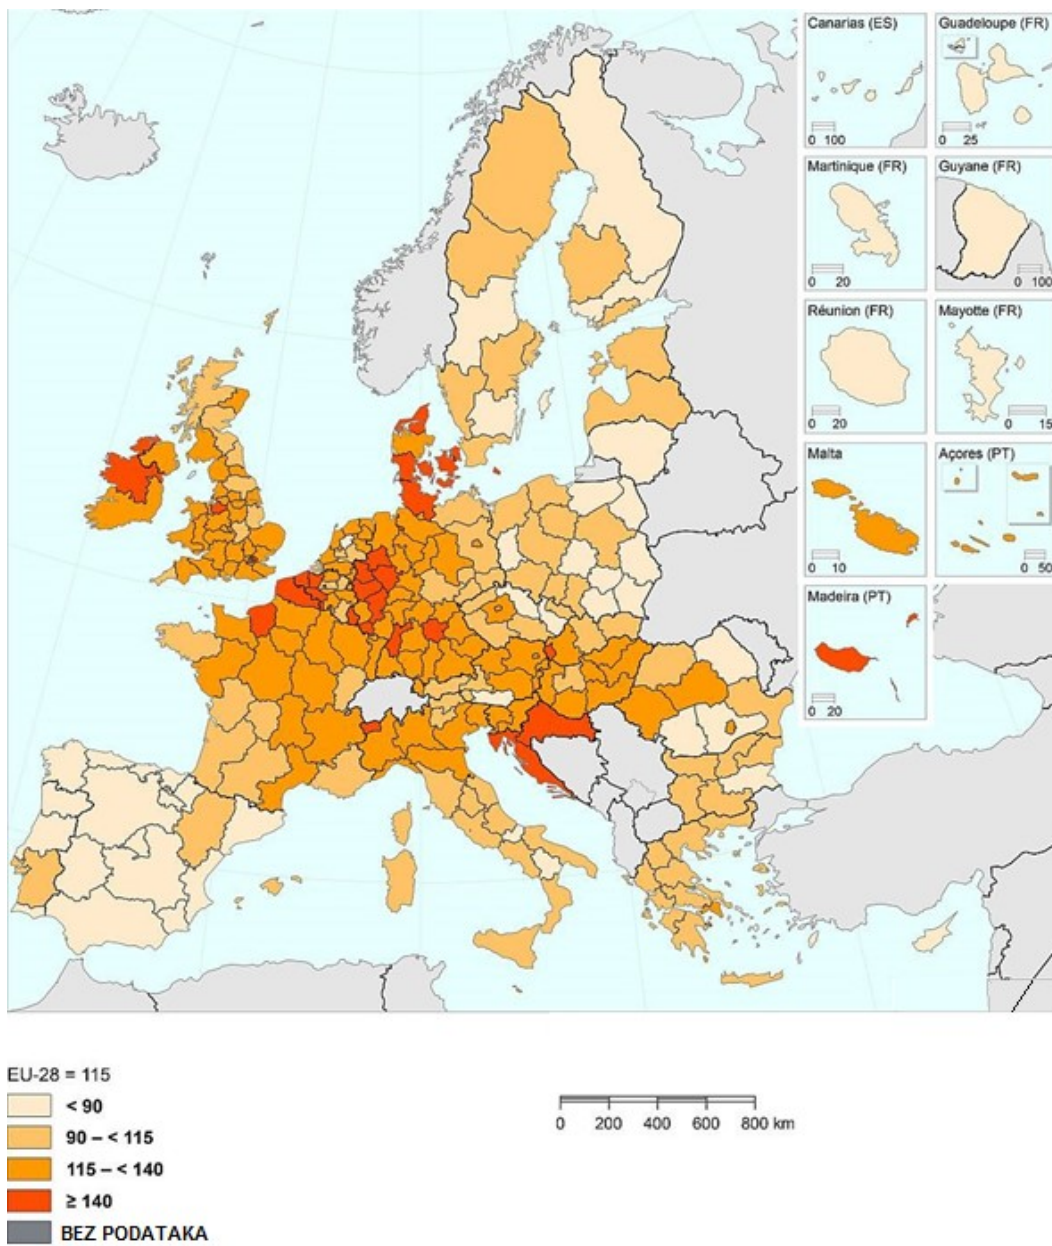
Canarias (ES)
0 100
Guadeloupe (FR)
0 25
Martinique (FR)
0 20
Guyane (FR)
0 100
Réunion (FR)
0 20
Mayotte (FR)
0 15
Malta
0 10
Açores (PT)
0 50
Madeira (PT)
0 20

EU-28 = 115
< 90
90 – < 115
115 – < 140
≥ 140
BEZ PODATAKA

0 200 400 600 800 km